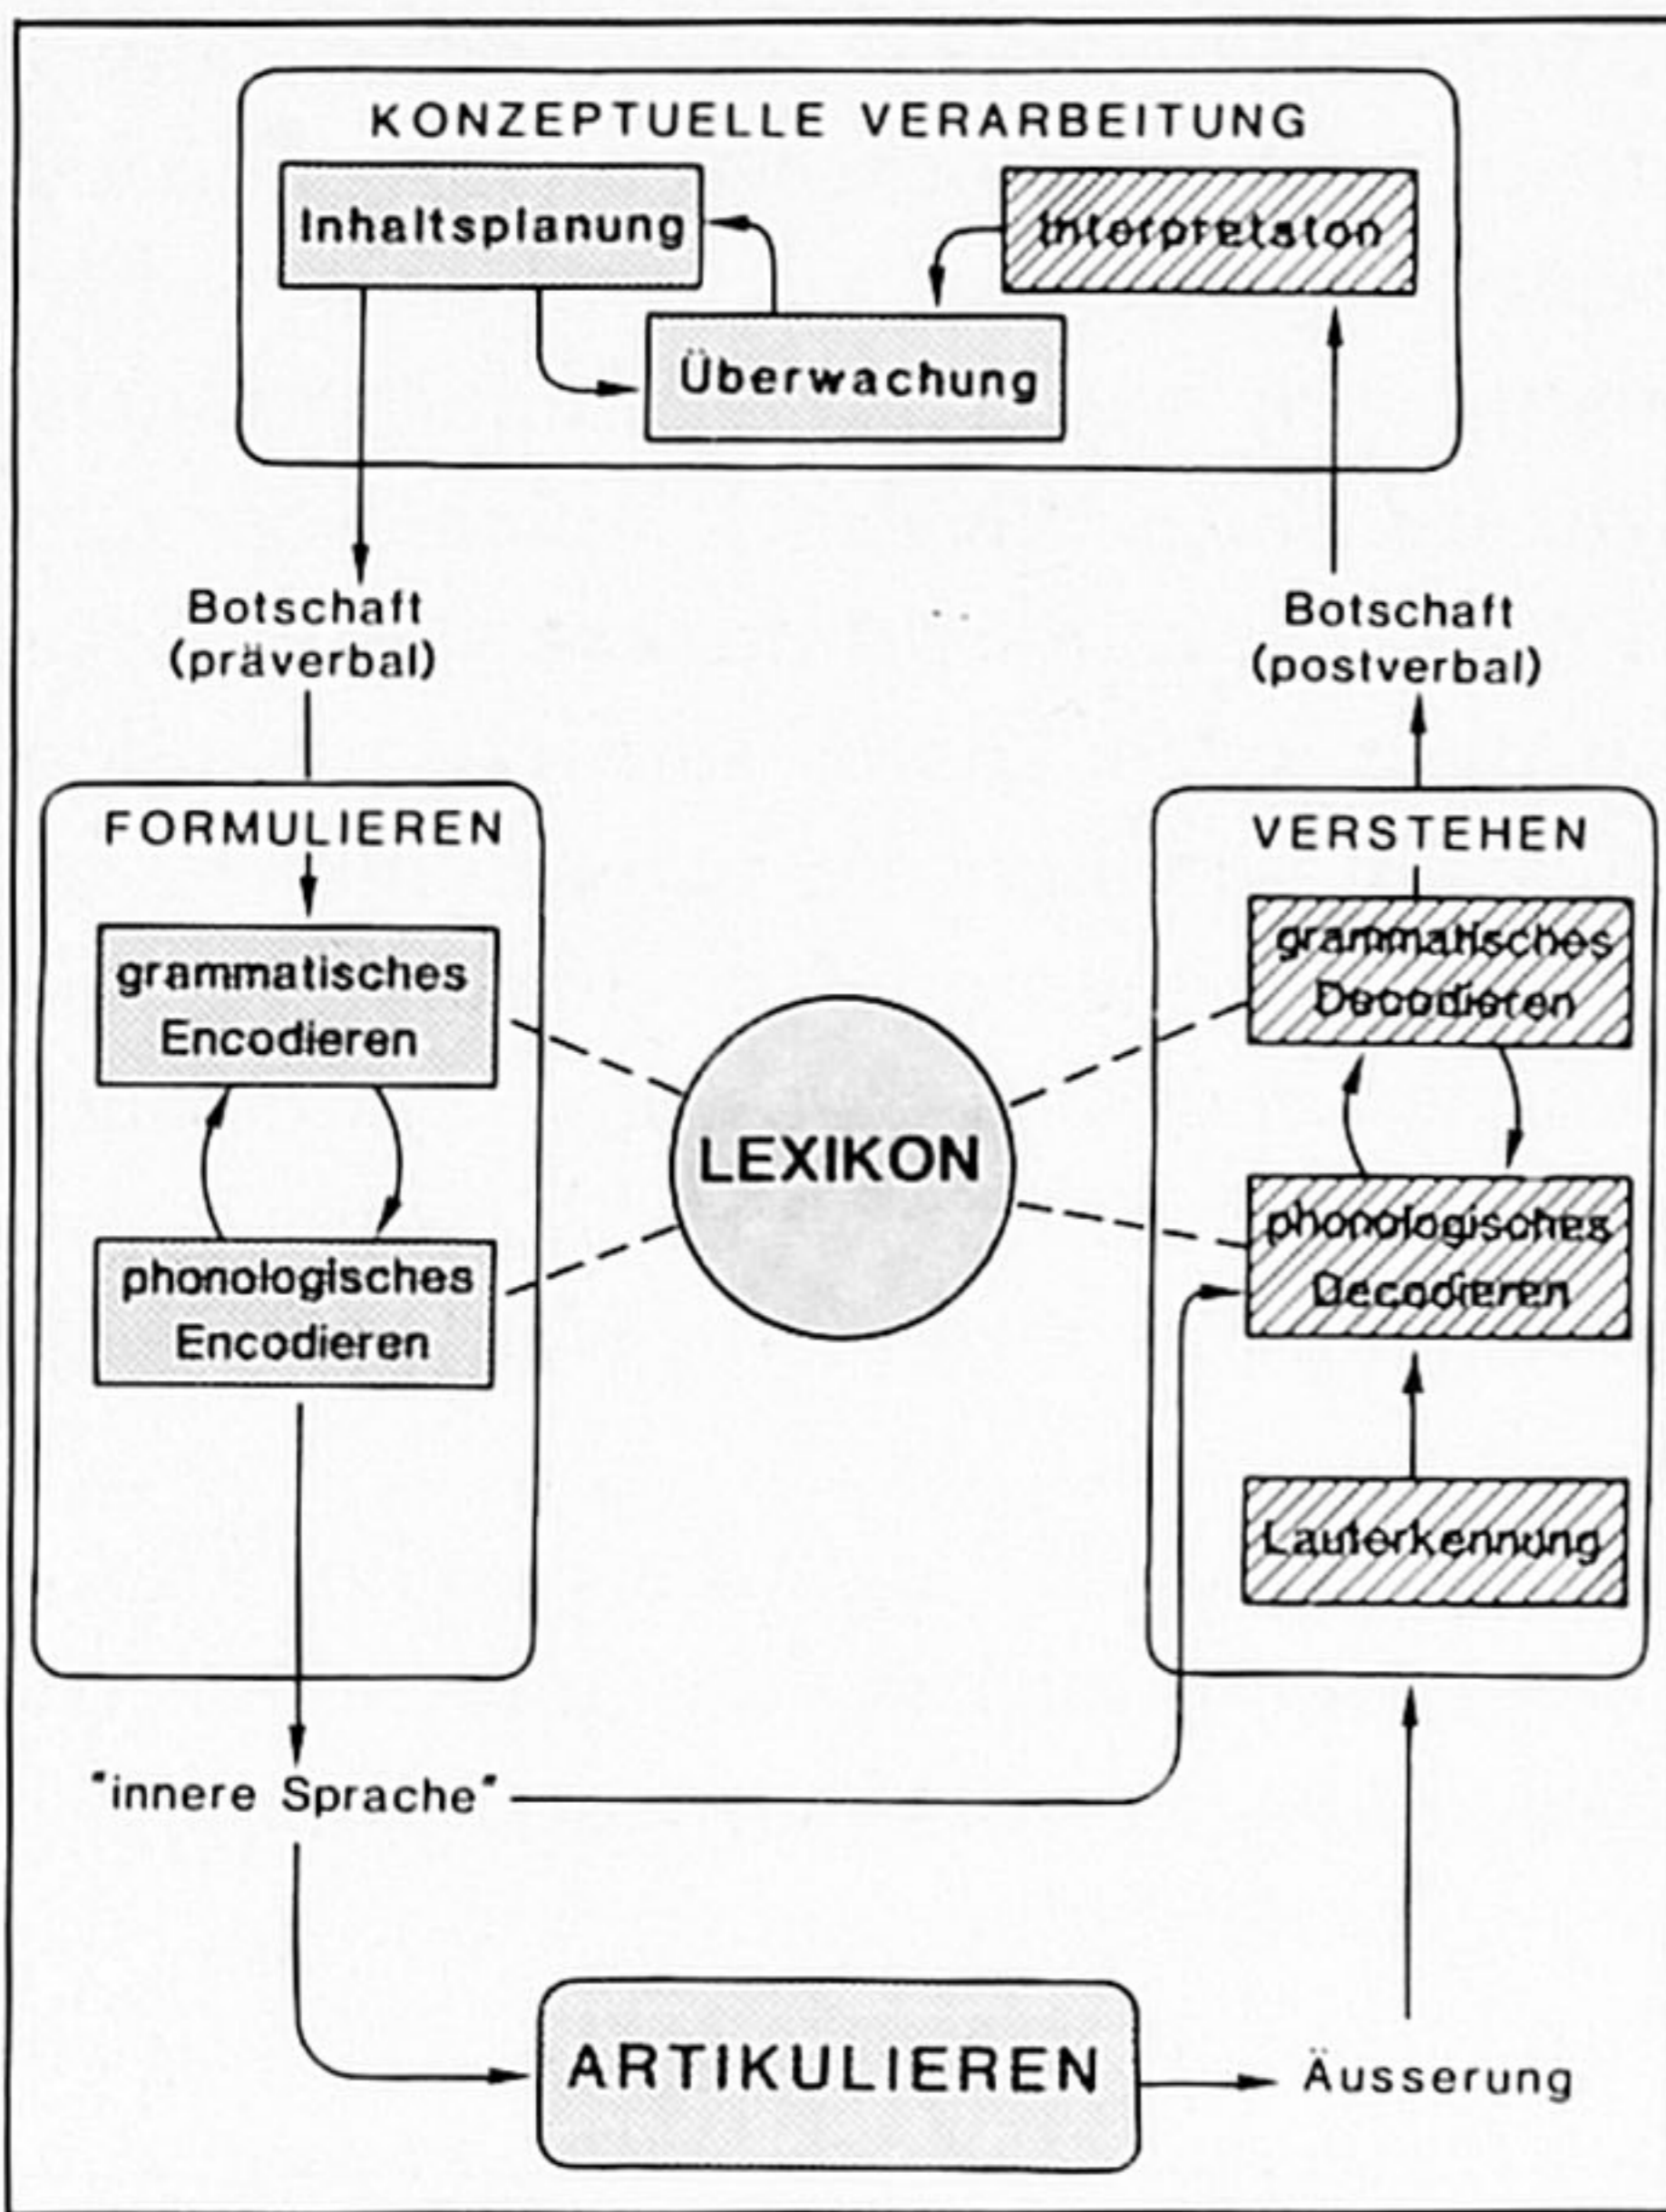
KONZEPTUELLE VERARBEITUNG

Inhaltsplanung

Interpretation

Überwachung

Botschaft (präverbal)

Botschaft (postverbal)

FORMULIEREN

grammatisches Encodieren

phonologisches Encodieren

LEXIKON

VERSTEHEN

grammatisches Decodieren

phonologisches Decodieren

Lauterkennung

"innere Sprache"

ARTIKULIEREN

Äusserung